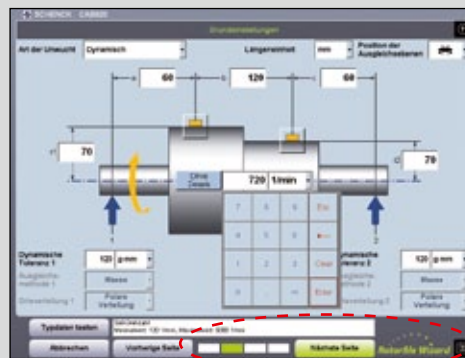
SCHENCK CAB820

Grundeinstellungen

Art der Unwucht Dynamisch

Längeneinheit mm

Position der Ausgleichsebenen

60

120

60

70

79

Drive Details

720 1/min

7 8 9 Esc

4 5 6

1 2 3 Clear

0 . - Enter

Dynamische Toleranz 1

120 g·mm

Ausgleichsmethode 1

Masse

Polare Verteilung

Dynamische Toleranz 2

120 g·mm

Masse

Polare Verteilung

Typdaten testen

Abbrechen

Vorherige Seite

Nächste Seite

Rotatable Wizard